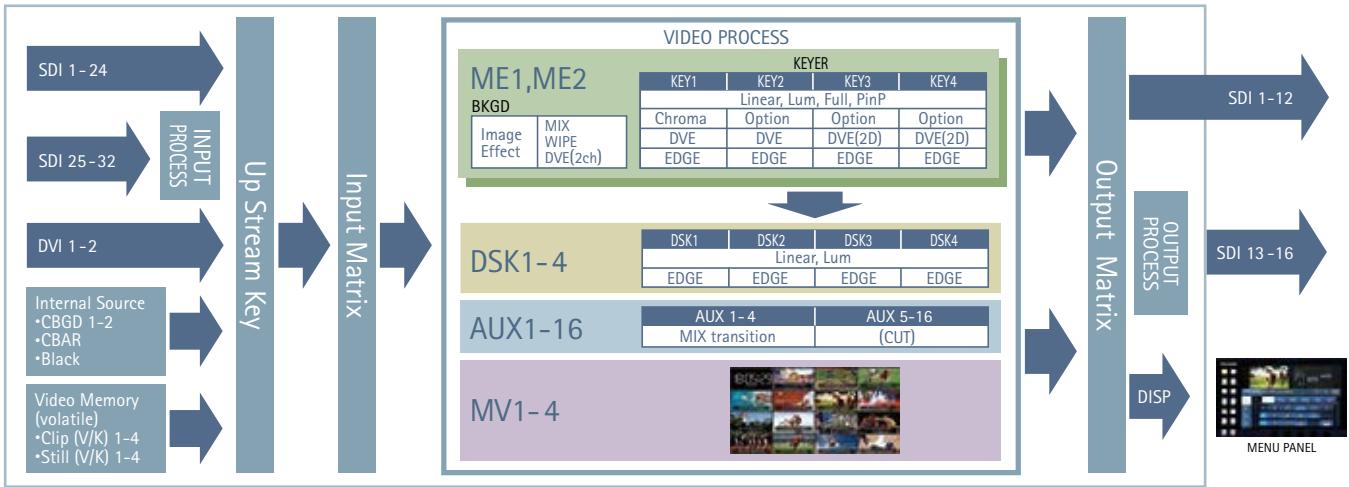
SDI 1 - 24

SDI 25 - 32

INPUT PROCESS

DVI 1 - 2

Internal Source
•CBGD 1-2
•CBAR
•Black

Video Memory (volatile)
•Clip (V/K) 1-4
•Still (V/K) 1-4

Up Stream Key

Input Matrix

VIDEO PROCESS

ME1,ME2

BKGD

| Image Effect | MIX WIPE DVE(2ch) |
|---|---|

KEYER

| KEY1 | KEY2 | KEY3 | KEY4 |
|---|---|---|---|
| Linear, Lum, Full, PinP | | | |
| Chroma | Option | Option | Option |
| DVE | DVE | DVE(2D) | DVE(2D) |
| EDGE | EDGE | EDGE | EDGE |

DSK1 - 4

| DSK1 | DSK2 | DSK3 | DSK4 |
|---|---|---|---|
| Linear, Lum | | | |
| EDGE | EDGE | EDGE | EDGE |

AUX1-16

| AUX 1 - 4 | AUX 5-16 |
|---|---|
| MIX transition | (CUT) |

MV1 - 4

Output Matrix

OUTPUT PROCESS

SDI 1-12

SDI 13 -16

DISP

MENU PANEL